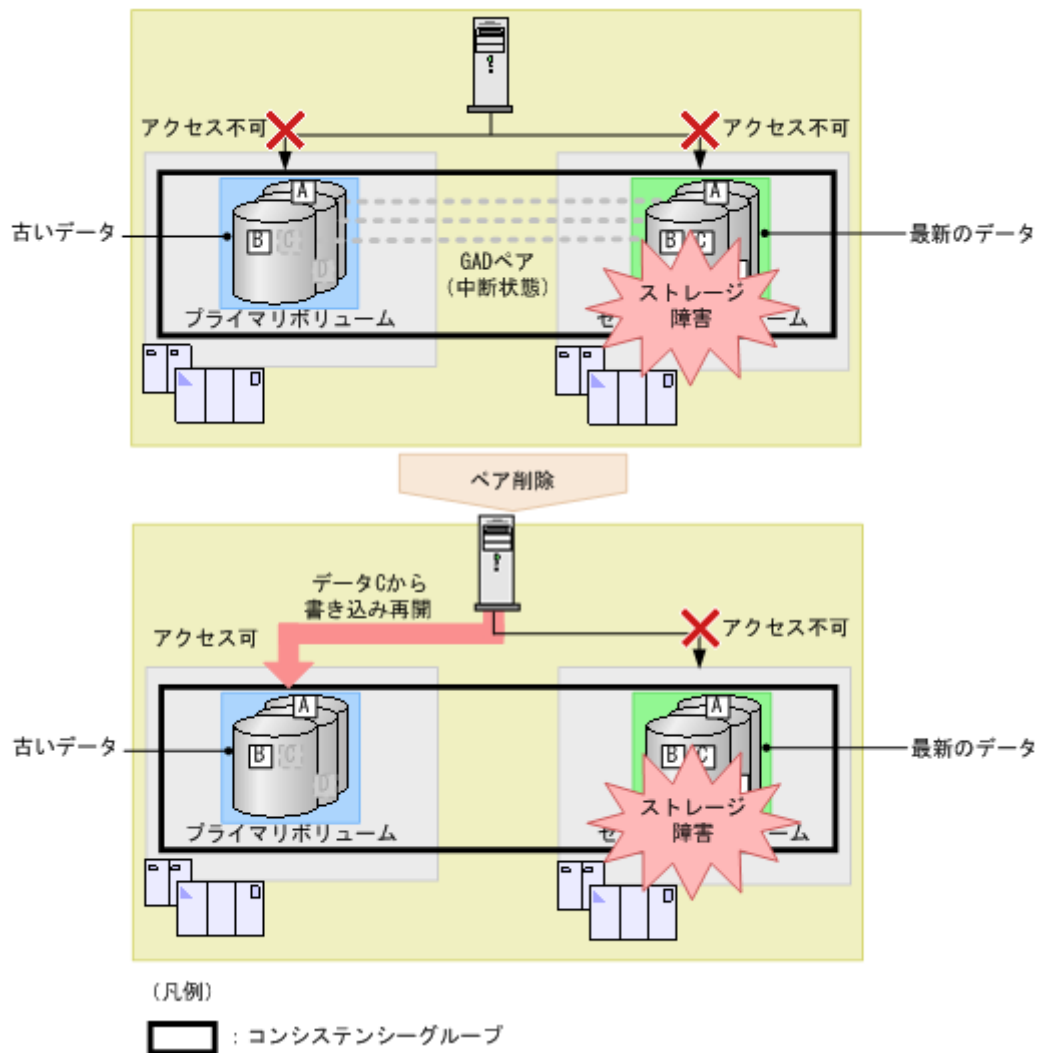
アクセス不可
アクセス不可
A
古いデータ
B C
D
A
B C
最新のデータ
GADペア
（中断状態）
ストレージ
障害
プライマリボリューム
セ
ーム
D
D

ペア削除

データCから
書き込み再開
アクセス可
アクセス不可
A
古いデータ
B C
D
A
B C
最新のデータ
ストレージ
障害
プライマリボリューム
セ
ーム
D
D

（凡例）
：コンシステンシーグループ